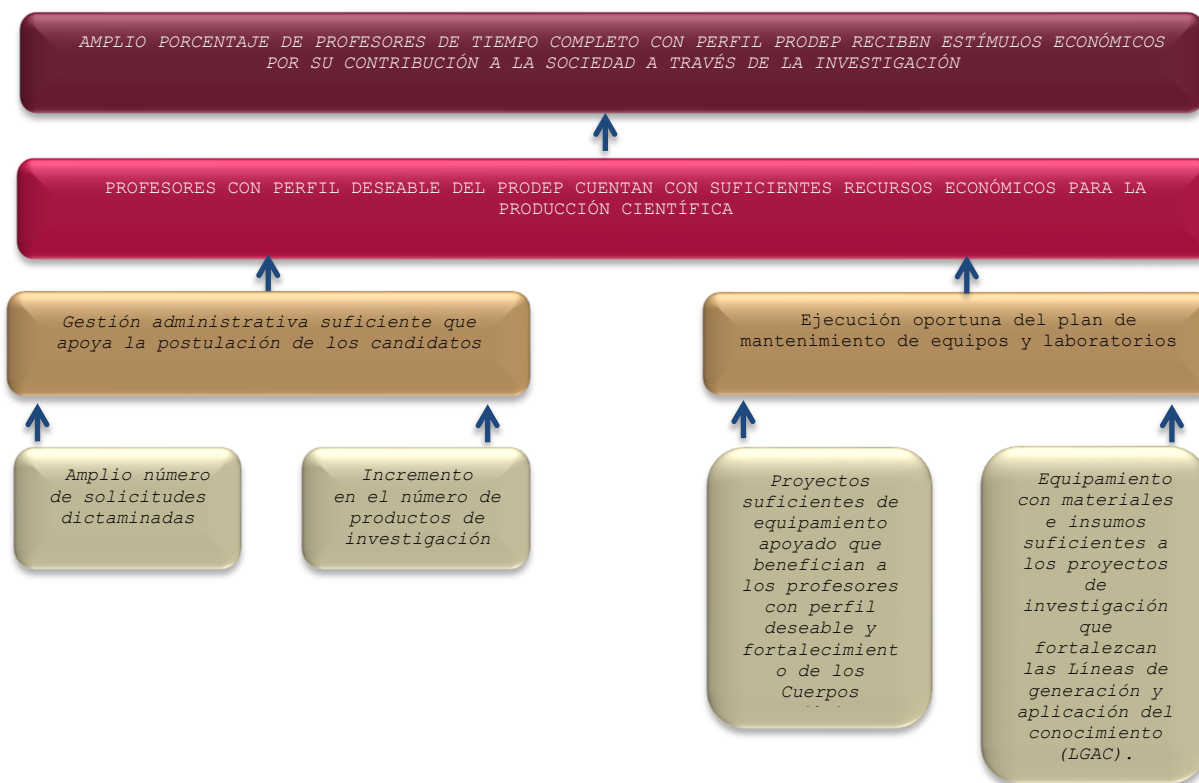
AMPLIO PORCENTAJE DE PROFESORES DE TIEMPO COMPLETO CON PERFIL PRODEP RECIBEN ESTÍMULOS ECONÓMICOS POR SU CONTRIBUCIÓN A LA SOCIEDAD A TRAVÉS DE LA INVESTIGACIÓN

PROFESORES CON PERFIL DESEABLE DEL PRODEP CUENTAN CON SUFICIENTES RECURSOS ECONÓMICOS PARA LA PRODUCCIÓN CIENTÍFICA

Gestión administrativa suficiente que apoya la postulación de los candidatos

Ejecución oportuna del plan de mantenimiento de equipos y laboratorios

Amplio número de solicitudes dictaminadas

Incremento en el número de productos de investigación

Proyectos suficientes de equipamiento apoyado que benefician a los profesores con perfil deseable y fortalecimiento de los Cuerpos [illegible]

Equipamiento con materiales e insumos suficientes a los proyectos de investigación que fortalezcan las Líneas de generación y aplicación del conocimiento (LGAC).